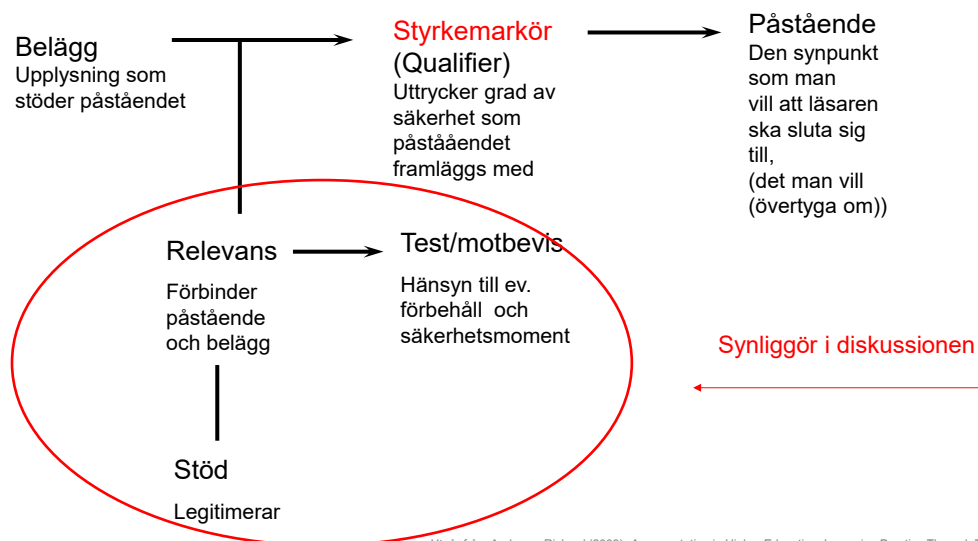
Belägg
Upplysning som stöder påståendet

Styrkemarkör
(Qualifier)
Uttrycker grad av säkerhet som påståäendet framläggs med

Påstående
Den synpunkt som man vill att läsaren ska sluta sig till, (det man vill (övertyga om))

Relevans
Förbinder påstående och belägg

Test/motbevis
Hänsyn till ev. förbehåll och säkerhetsmoment

Synliggör i diskussionen

Stöd
Legitimerar

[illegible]